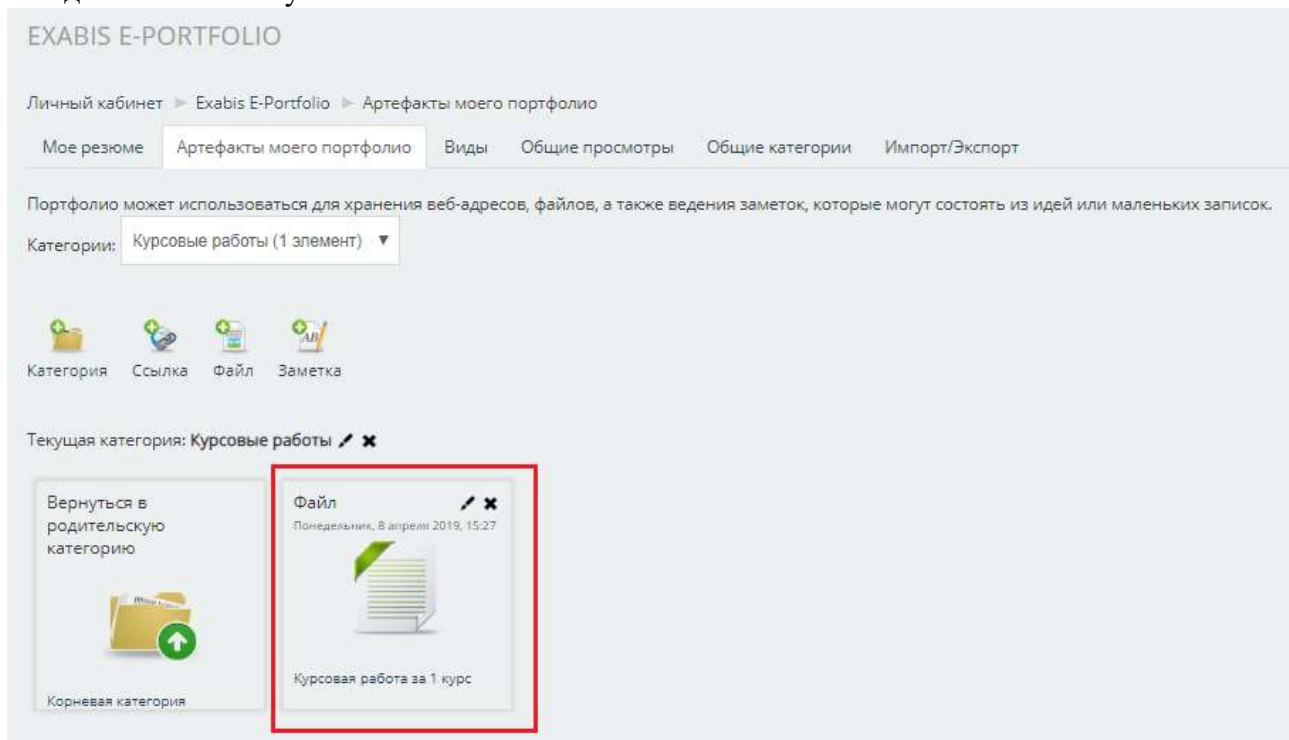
EXABIS E-PORTFOLIO

Личный кабинет ► Exabis E-Portfolio ► Артефакты моего портфолио

Мое резюме | Артефакты моего портфолио | Виды | Общие просмотры | Общие категории | Импорт/Экспорт

Портфолио может использоваться для хранения веб-адресов, файлов, а также ведения заметок, которые могут состоять из идей или маленьких записок.

Категории: Курсовые работы (1 элемент) ▼

Категория Ссылка Файл Заметка

Текущая категория: Курсовые работы

Вернуться в родительскую категорию

Корневая категория

Файл

Понедельник, 8 апреля 2019, 15:27

Курсовая работа за 1 курс